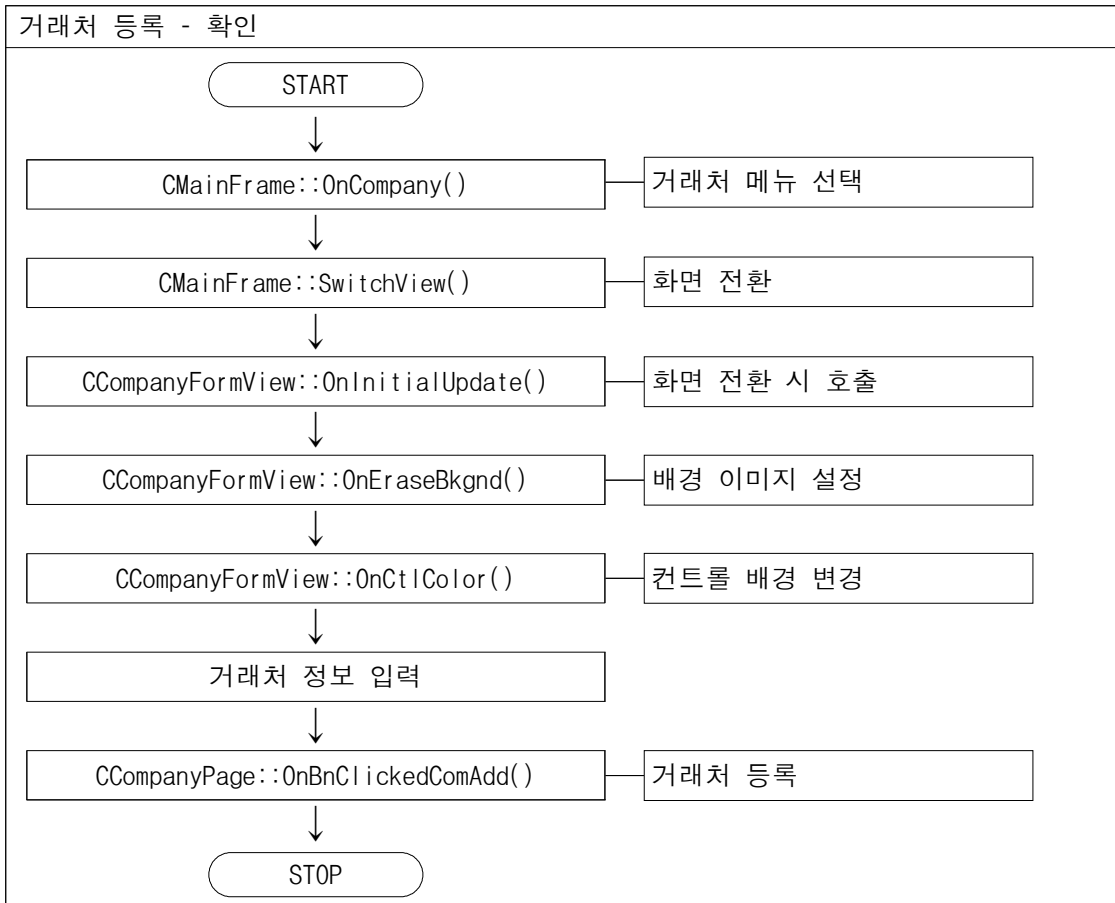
거래처 등록 - 확인

START

CMainFrame::OnCompany()

거래처 메뉴 선택

CMainFrame::SwitchView()

화면 전환

CCompanyFormView::OnInitialUpdate()

화면 전환 시 호출

CCompanyFormView::OnEraseBkgnd()

배경 이미지 설정

CCompanyFormView::OnCtlColor()

컨트롤 배경 변경

거래처 정보 입력

CCompanyPage::OnBnClickedComAdd()

거래처 등록

STOP